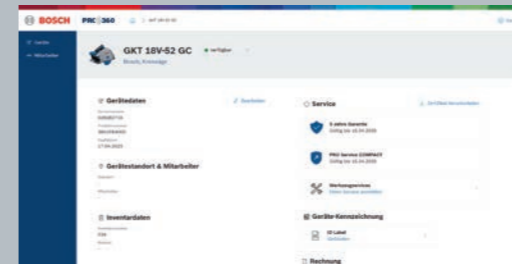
BOSCH PRO360

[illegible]
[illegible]

GKT 18V-52 GC ● verfügbar
Bosch, Kreissäge

Gerätedaten
Bearbeiten
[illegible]
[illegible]
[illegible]

Gerätestandort & Mitarbeiter
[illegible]
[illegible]

Inventardaten
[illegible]
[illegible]

Service
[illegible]

3 Jahre Garantie
Gültig bis 15.04.2025

PRO Service COMPACT
Gültig bis 15.04.2025

Werkzeugservice
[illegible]

Geräte-Kennzeichnung

ID Label
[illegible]

Rechnung